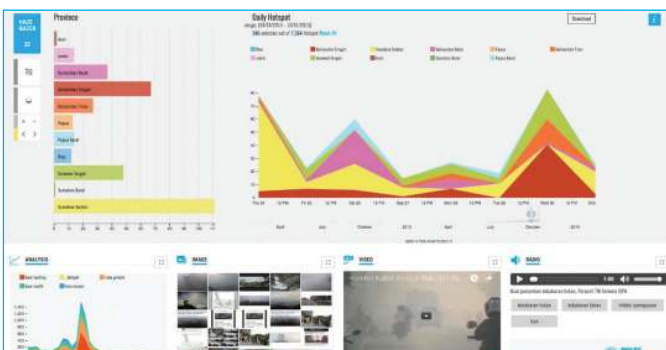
HAZE GAZER

Province

Bali
Jambi
Kalimantan Barat
Kalimantan Tengah
Kalimantan Timur
Papua
Papua Barat
Riau
Sulawesi Tengah
Sumatera Barat
Sumatera Selatan

Daily Hotspot

Download

Riau
Kalimantan Tengah
Sumatera Selatan
Kalimantan Barat
Papua
Kalimantan Timur
Jambi
Sulawesi Tengah
Bali
Sumatera Utara
Papua Barat

ANALYSIS

IMAGE

VIDEO

RADIO

1:46

Kebakaran hutan
Kebakaran hutan
Hidden companion
Exit